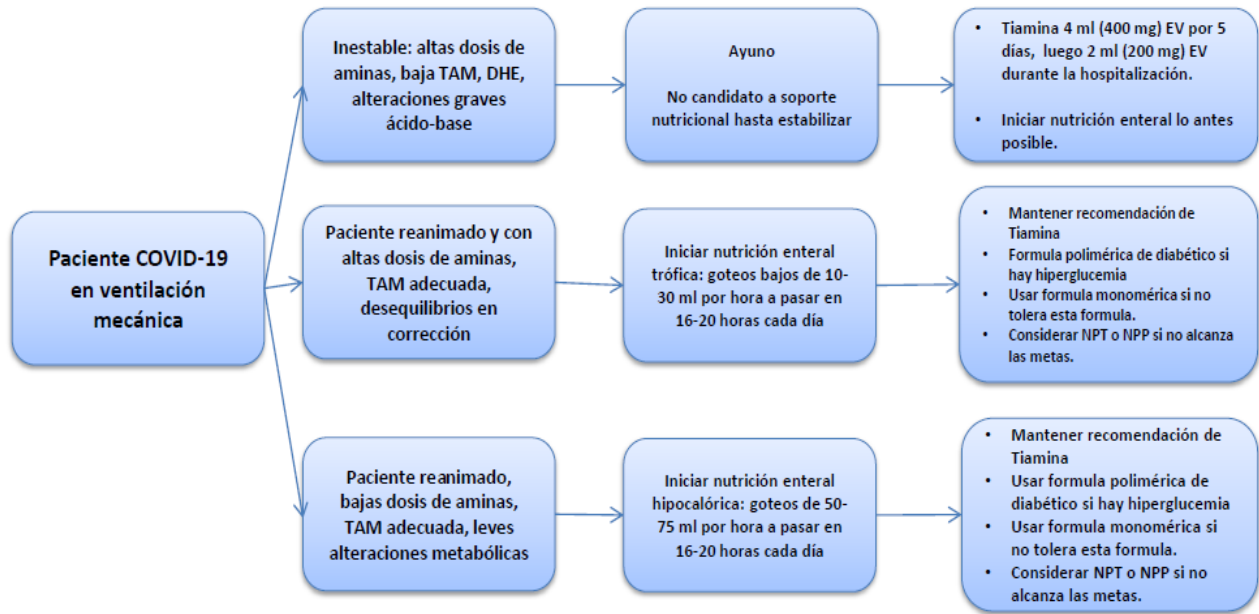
Paciente COVID-19 en ventilación mecánica

Inestable: altas dosis de aminas, baja TAM, DHE, alteraciones graves ácido-base

Ayuno

No candidato a soporte nutricional hasta estabilizar

- Tiamina 4 ml (400 mg) EV por 5 días, luego 2 ml (200 mg) EV durante la hospitalización.
- Iniciar nutrición enteral lo antes posible.

Paciente reanimado y con altas dosis de aminas, TAM adecuada, desequilibrios en corrección

Iniciar nutrición enteral trófica: goteos bajos de 10-30 ml por hora a pasar en 16-20 horas cada día

- Mantener recomendación de Tiamina
- Formula polimérica de diabético si hay hiperglucemia
- Usar formula monomérica si no tolera esta formula.
- Considerar NPT o NPP si no alcanza las metas.

Paciente reanimado, bajas dosis de aminas, TAM adecuada, leves alteraciones metabólicas

Iniciar nutrición enteral hipocalórica: goteos de 50-75 ml por hora a pasar en 16-20 horas cada día

- Mantener recomendación de Tiamina
- Usar formula polimérica de diabético si hay hiperglucemia
- Usar formula monomérica si no tolera esta formula.
- Considerar NPT o NPP si no alcanza las metas.